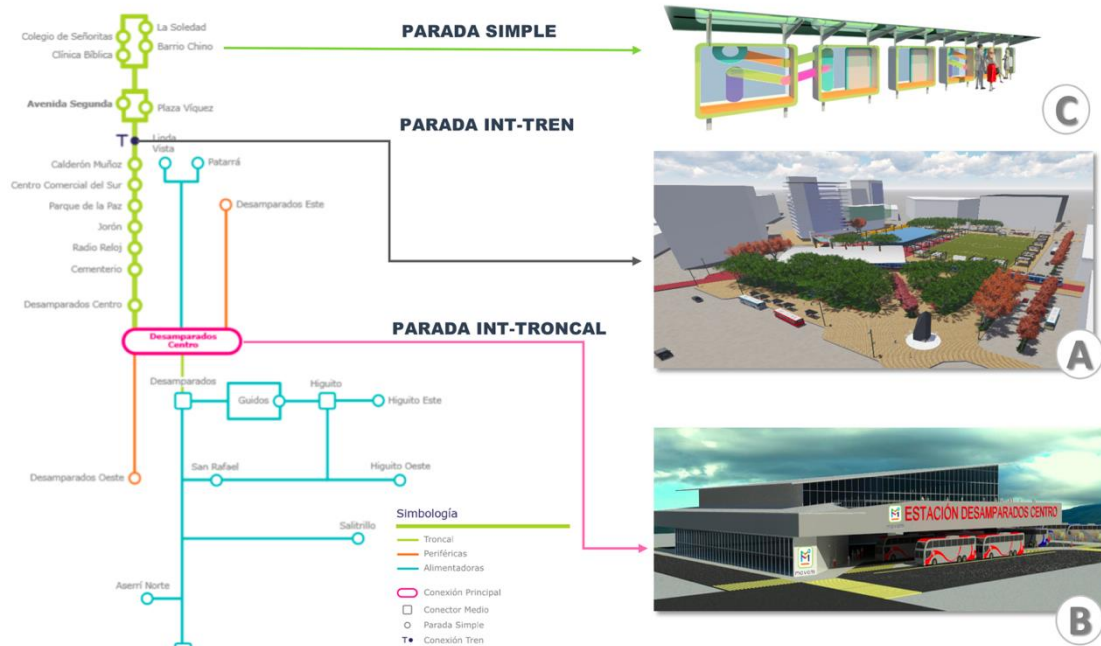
Colegio de Señoritas
Clínica Bíblica
La Soledad
Barrio Chino
PARADA SIMPLE
Avenida Segunda
Plaza Víquez
T
Linda Vista
PARADA INT-TREN
Calderón Muñoz
Centro Comercial del Sur
Parque de la Paz
Jorón
Radio Reloj
Cementerio
Desamparados Centro
Patarrá
Desamparados Este
Desamparados Centro
PARADA INT-TRONCAL
Desamparados
Guidos
Higuito
Higuito Este
San Rafael
Higuito Oeste
Desamparados Oeste
Simbología
Troncal
Periféricas
Alimentadoras
Salitrillo
Aserrí Norte
Conexión Principal
Conector Medio
Parada Simple
Conexión Tren
C
A
ESTACIÓN DESAMPARADOS CENTRO
B